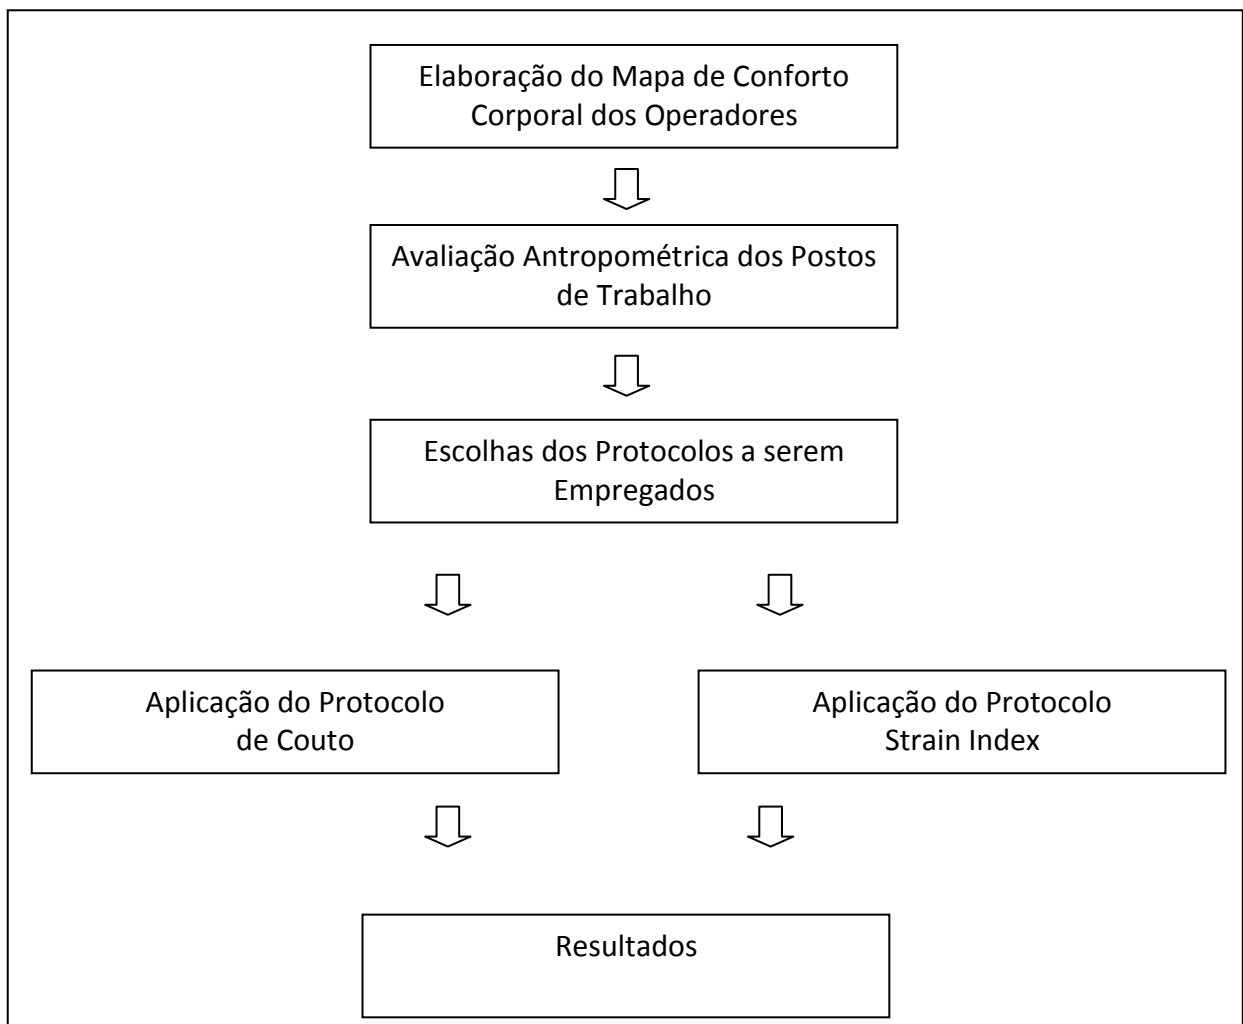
Elaboração do Mapa de Conforto Corporal dos Operadores

Avaliação Antropométrica dos Postos de Trabalho

Escolhas dos Protocolos a serem Empregados

Aplicação do Protocolo de Couto

Aplicação do Protocolo Strain Index

Resultados